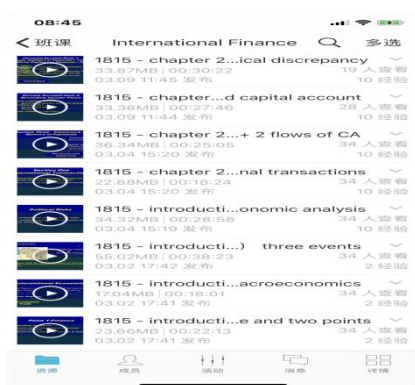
08:45

< 班课 International Finance 多选

1815 - chapter 2...ical discrepancy
33.87MB | 00:30:22 19 人查看
03.09 11:45 发布 10 经验

1815 - chapter...d capital account
33.38MB | 00:27:46 28 人查看
03.09 11:44 发布 10 经验

1815 - chapter 2...+ 2 flows of CA
36.34MB | 00:25:05 34 人查看
03.04 15:20 发布 10 经验

1815 - chapter 2...nal transactions
22.88MB | 00:18:24 34 人查看
03.04 15:20 发布 10 经验

1815 - introducti...onomic analysis
34.32MB | 00:28:58 34 人查看
03.04 15:19 发布 10 经验

1815 - introducti...) three events
55.02MB | 00:38:23 34 人查看
03.02 17:42 发布 2 经验

1815 - introducti...acroeconomics
17.04MB | 00:18:01 34 人查看
03.02 17:41 发布 2 经验

1815 - introducti...e and two points
23.66MB | 00:22:13 34 人查看
03.02 17:41 发布 2 经验

资源 成员 活动 消息 详情